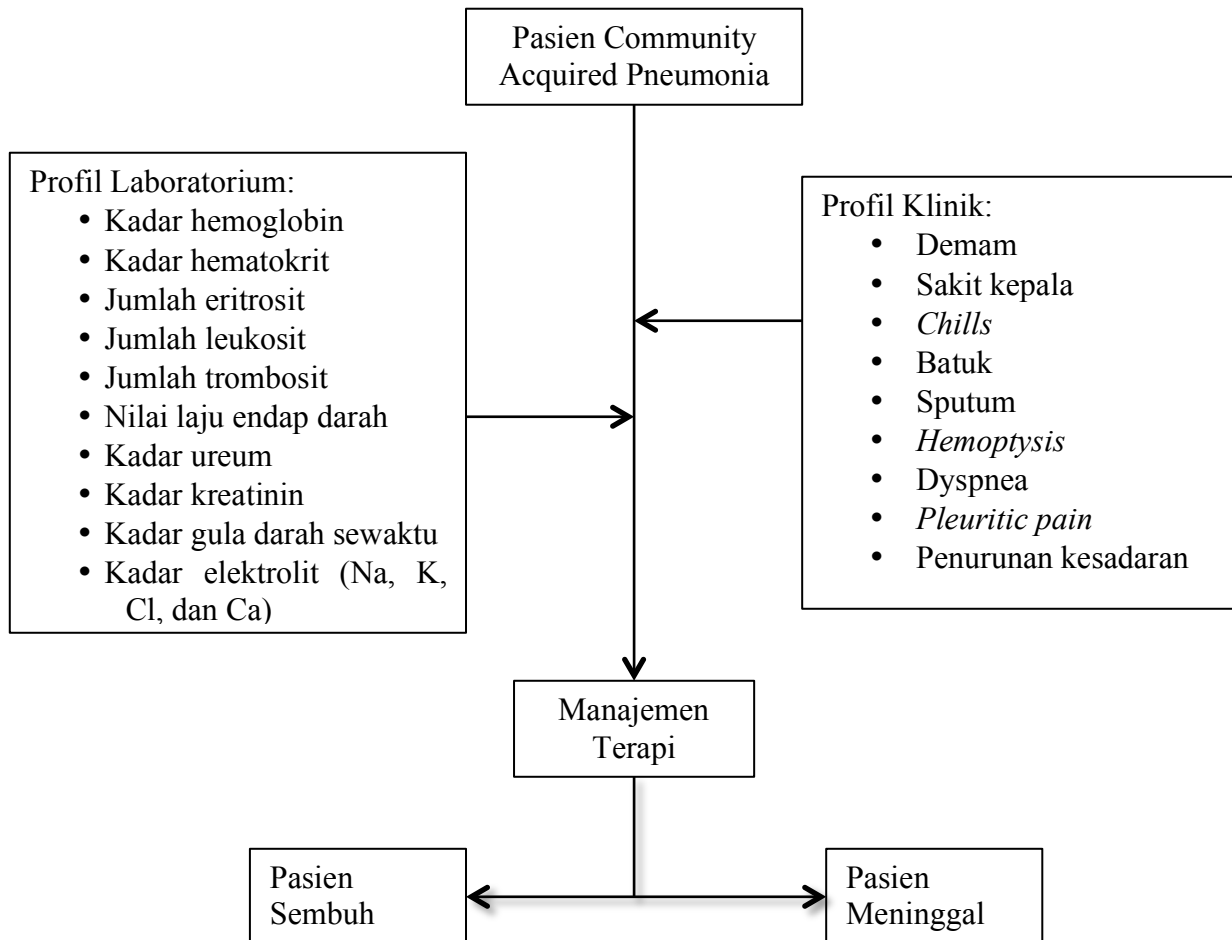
Pasien Community Acquired Pneumonia

Profil Laboratorium:
- Kadar hemoglobin
- Kadar hematokrit
- Jumlah eritrosit
- Jumlah leukosit
- Jumlah trombosit
- Nilai laju endap darah
- Kadar ureum
- Kadar kreatinin
- Kadar gula darah sewaktu
- Kadar elektrolit (Na, K, Cl, dan Ca)

Profil Klinik:
- Demam
- Sakit kepala
- *Chills*
- Batuk
- Sputum
- *Hemoptysis*
- Dyspnea
- *Pleuritic pain*
- Penurunan kesadaran

Manajemen Terapi

Pasien Sembuh

Pasien Meninggal